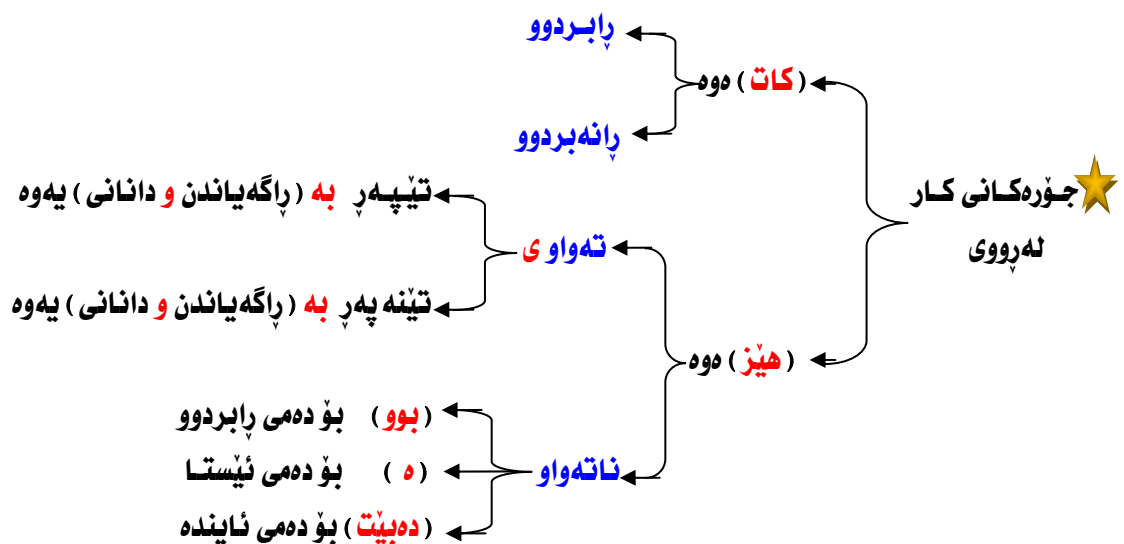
جۆرەکانی کار لەڕووی

( کات ) ەوە

ڕابردوو

ڕانەبردوو

( هێز ) ەوە

تەواو ی

تێپەڕ بە ( ڕاگەیاندن و دانانی ) یەوە

تێنەپەڕ بە ( ڕاگەیاندن و دانانی ) یەوە

ناتەواو

( بوو ) بۆ دەمی ڕابردوو

( ە ) بۆ دەمی ئێستا

( دەبێت ) بۆ دەمی ئاییندە